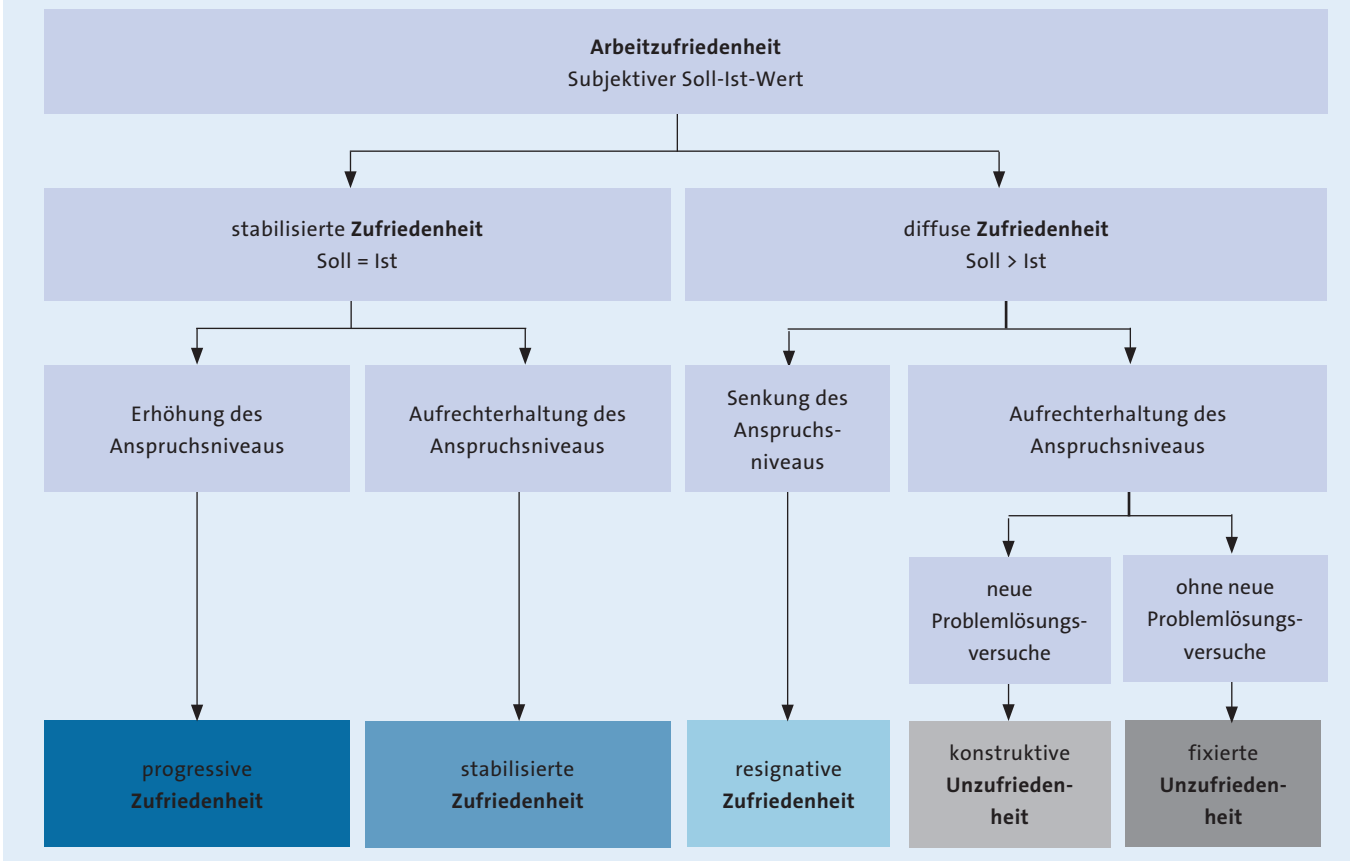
**Arbeitzufriedenheit**
Subjektiver Soll-Ist-Wert

stabilisierte **Zufriedenheit**
Soll = Ist

diffuse **Zufriedenheit**
Soll > Ist

Erhöhung des Anspruchsniveaus

Aufrechterhaltung des Anspruchsniveaus

Senkung des Anspruchsniveaus

Aufrechterhaltung des Anspruchsniveaus

neue Problemlösungsversuche

ohne neue Problemlösungsversuche

progressive **Zufriedenheit**

stabilisierte **Zufriedenheit**

resignative **Zufriedenheit**

konstruktive **Unzufriedenheit**

fixierte **Unzufriedenheit**